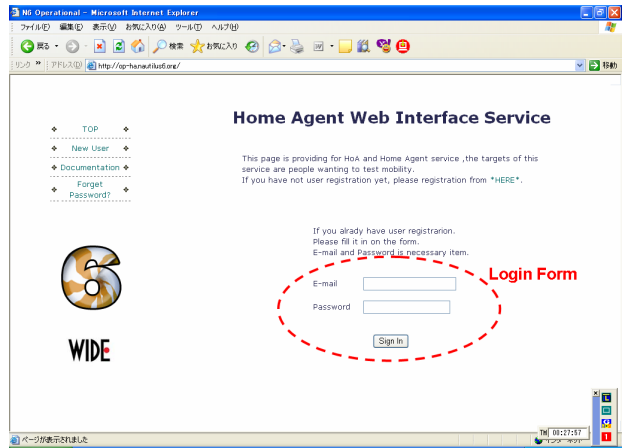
N6 Operational - Microsoft Internet Explorer

ファイル(F) 編集(E) 表示(V) お気に入り(A) ツール(T) ヘルプ(H)

戻る 検索 お気に入り

リンク » アドレス(D) http://op-ha.nautilus6.org/ 移動

TOP
New User
Documentation
Forget Password?

Home Agent Web Interface Service

This page is providing for HoA and Home Agent service ,the targets of this service are people wanting to test mobility.
If you have not user registration yet, please registration from *HERE*.

If you alrady have user registrarion.
Please fill it in on the form.
E-mail and Password is necessary item.

Login Form

E-mail
Password

Sign In

6

WIDE

ページが表示されました

TM 00:27:57

インターネット